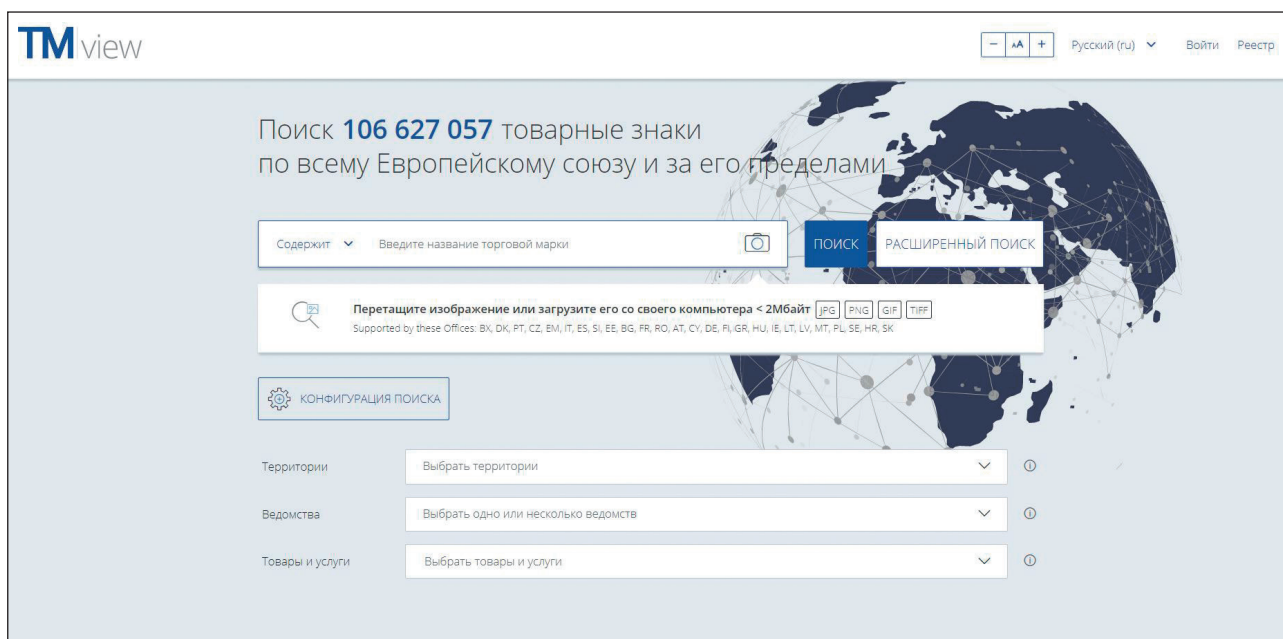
TM view

− AA +  Русский (ru)  Войти  Реестр

Поиск 106 627 057 товарные знаки по всему Европейскому союзу и за его пределами

Содержит  Введите название торговой марки  ПОИСК  РАСШИРЕННЫЙ ПОИСК

Перетащите изображение или загрузите его со своего компьютера < 2Мбайт JPG PNG GIF TIFF
Supported by these Offices: BX, DK, PT, CZ, EM, IT, ES, SI, EE, BG, FR, RO, AT, CY, DE, FI, GR, HU, IE, LT, LV, MT, PL, SE, HR, SK

КОНФИГУРАЦИЯ ПОИСКА

Территории  Выбрать территории

Ведомства  Выбрать одно или несколько ведомств

Товары и услуги  Выбрать товары и услуги